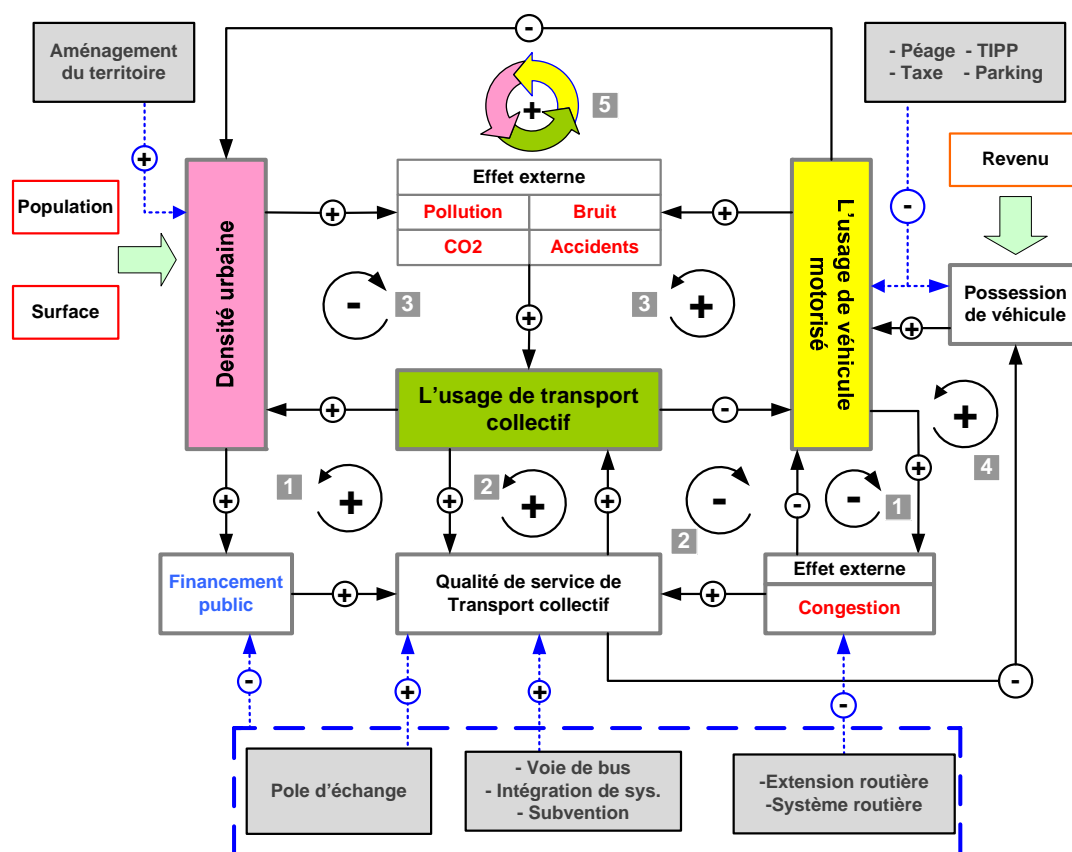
Aménagement du territoire

-

- Péage - TIPP
- Taxe - Parking

+

5

+

Population

Densité urbaine

+

Effet externe

| Pollution | Bruit |
|---|---|
| CO2 | Accidents |

+

L'usage de véhicule motorisé

Revenu

-

Surface

-

3

3

+

Possession de véhicule

+

+

L'usage de transport collectif

+

-

+

+

4

1

+

+

2

+

-

-

-

1

+

+

2

Financement public

+

Qualité de service de Transport collectif

+

Effet externe

Congestion

-

-

+

+

-

Pole d'échange

- Voie de bus
- Intégration de sys.
- Subvention

-Extension routière
-Système routière